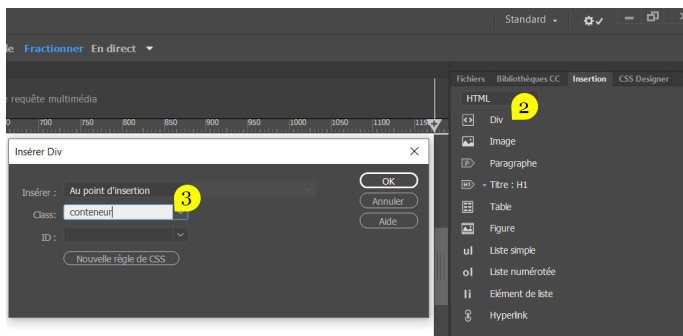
Standard
le Fractionner En direct
e requête multimédia
700 750 800 850 900 950 1000 1050 1100 115
Fichiers Bibliothèques CC Insertion CSS Designer
HTML
2
Div
Image
Paragraphe
Titre : H1
Table
Figure
ul Liste simple
ol Liste numérotée
li Elément de liste
Hyperlink
Insérer Div
Insérer : Au point d'insertion
Class: conteneur
3
ID :
Nouvelle règle de CSS
OK
Annuler
Aide